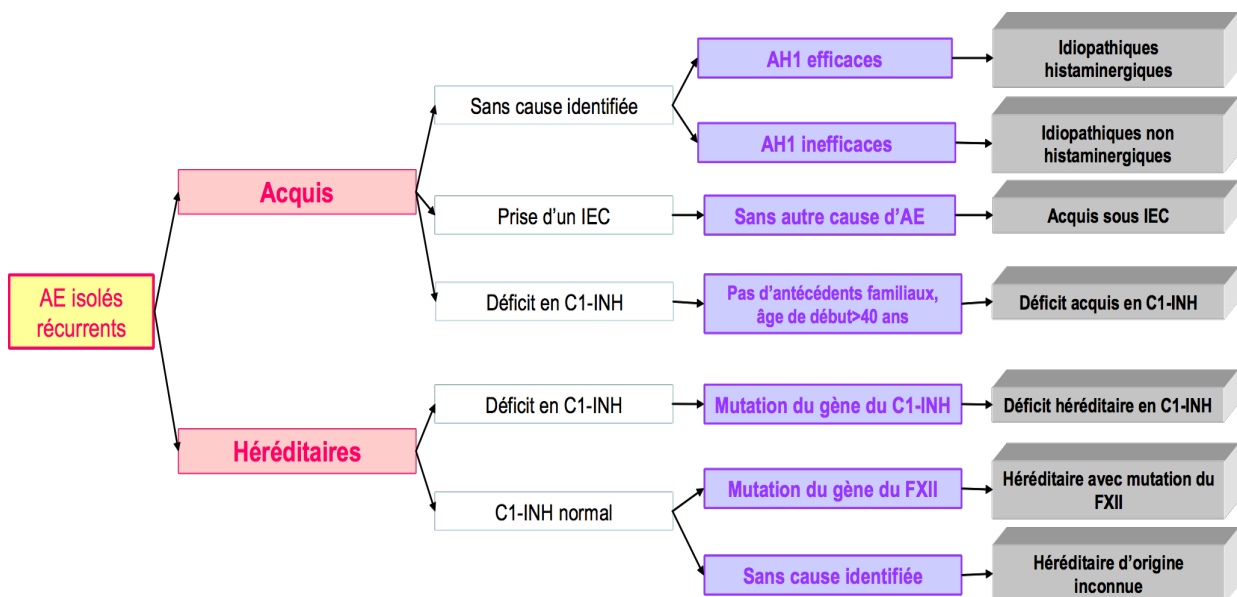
AE isolés récurrents

Acquis

Sans cause identifiée

AH1 efficaces

Idiopathiques histaminergiques

AH1 inefficaces

Idiopathiques non histaminergiques

Prise d'un IEC

Sans autre cause d'AE

Acquis sous IEC

Déficit en C1-INH

Pas d'antécédents familiaux, âge de début>40 ans

Déficit acquis en C1-INH

Héréditaires

Déficit en C1-INH

Mutation du gène du C1-INH

Déficit héréditaire en C1-INH

C1-INH normal

Mutation du gène du FXII

Héréditaire avec mutation du FXII

Sans cause identifiée

Héréditaire d'origine inconnue